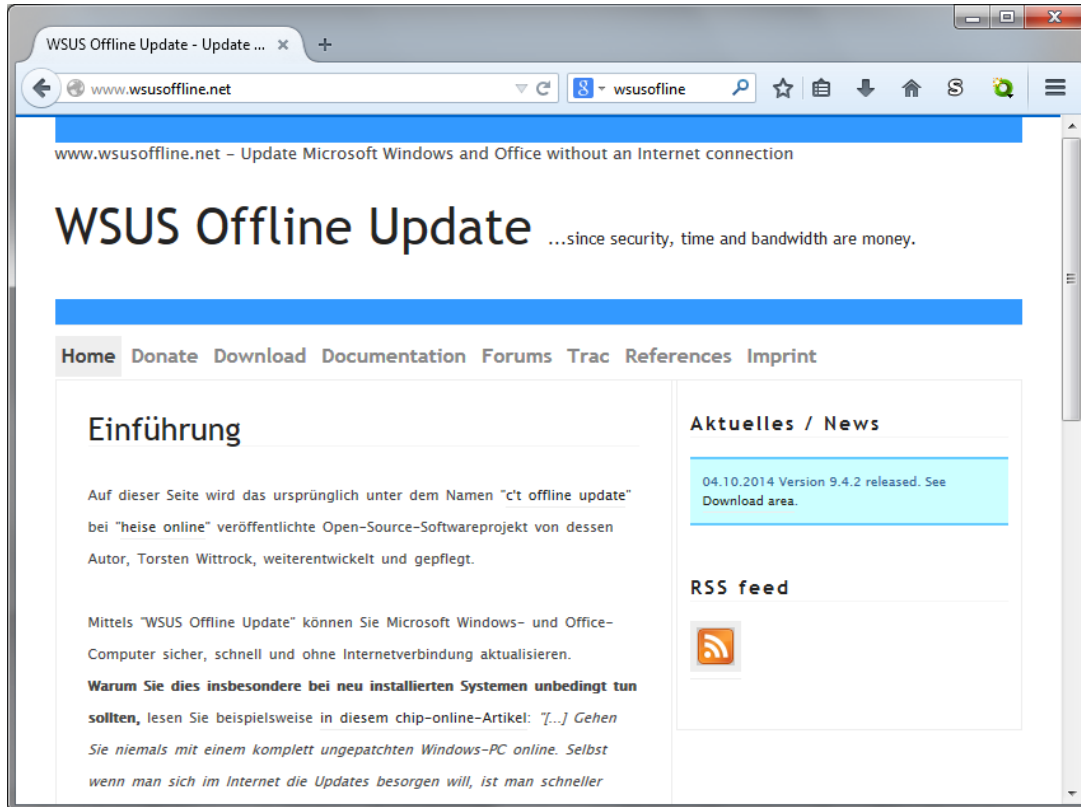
WSUS Offline Update - Update ... ×

www.wsusoffline.net

wsusoffline

www.wsusoffline.net – Update Microsoft Windows and Office without an Internet connection

WSUS Offline Update ...since security, time and bandwidth are money.

Home Donate Download Documentation Forums Trac References Imprint

Einführung

Auf dieser Seite wird das ursprünglich unter dem Namen "c't offline update" bei "heise online" veröffentlichte Open-Source-Softwareprojekt von dessen Autor, Torsten Wittrock, weiterentwickelt und gepflegt.

Mittels "WSUS Offline Update" können Sie Microsoft Windows- und Office-Computer sicher, schnell und ohne Internetverbindung aktualisieren. **Warum Sie dies insbesondere bei neu installierten Systemen unbedingt tun sollten,** lesen Sie beispielsweise in diesem chip-online-Artikel: *"[...] Gehen Sie niemals mit einem komplett ungepatchten Windows-PC online. Selbst wenn man sich im Internet die Updates besorgen will, ist man schneller*

Aktuelles / News

04.10.2014 Version 9.4.2 released. See Download area.

RSS feed